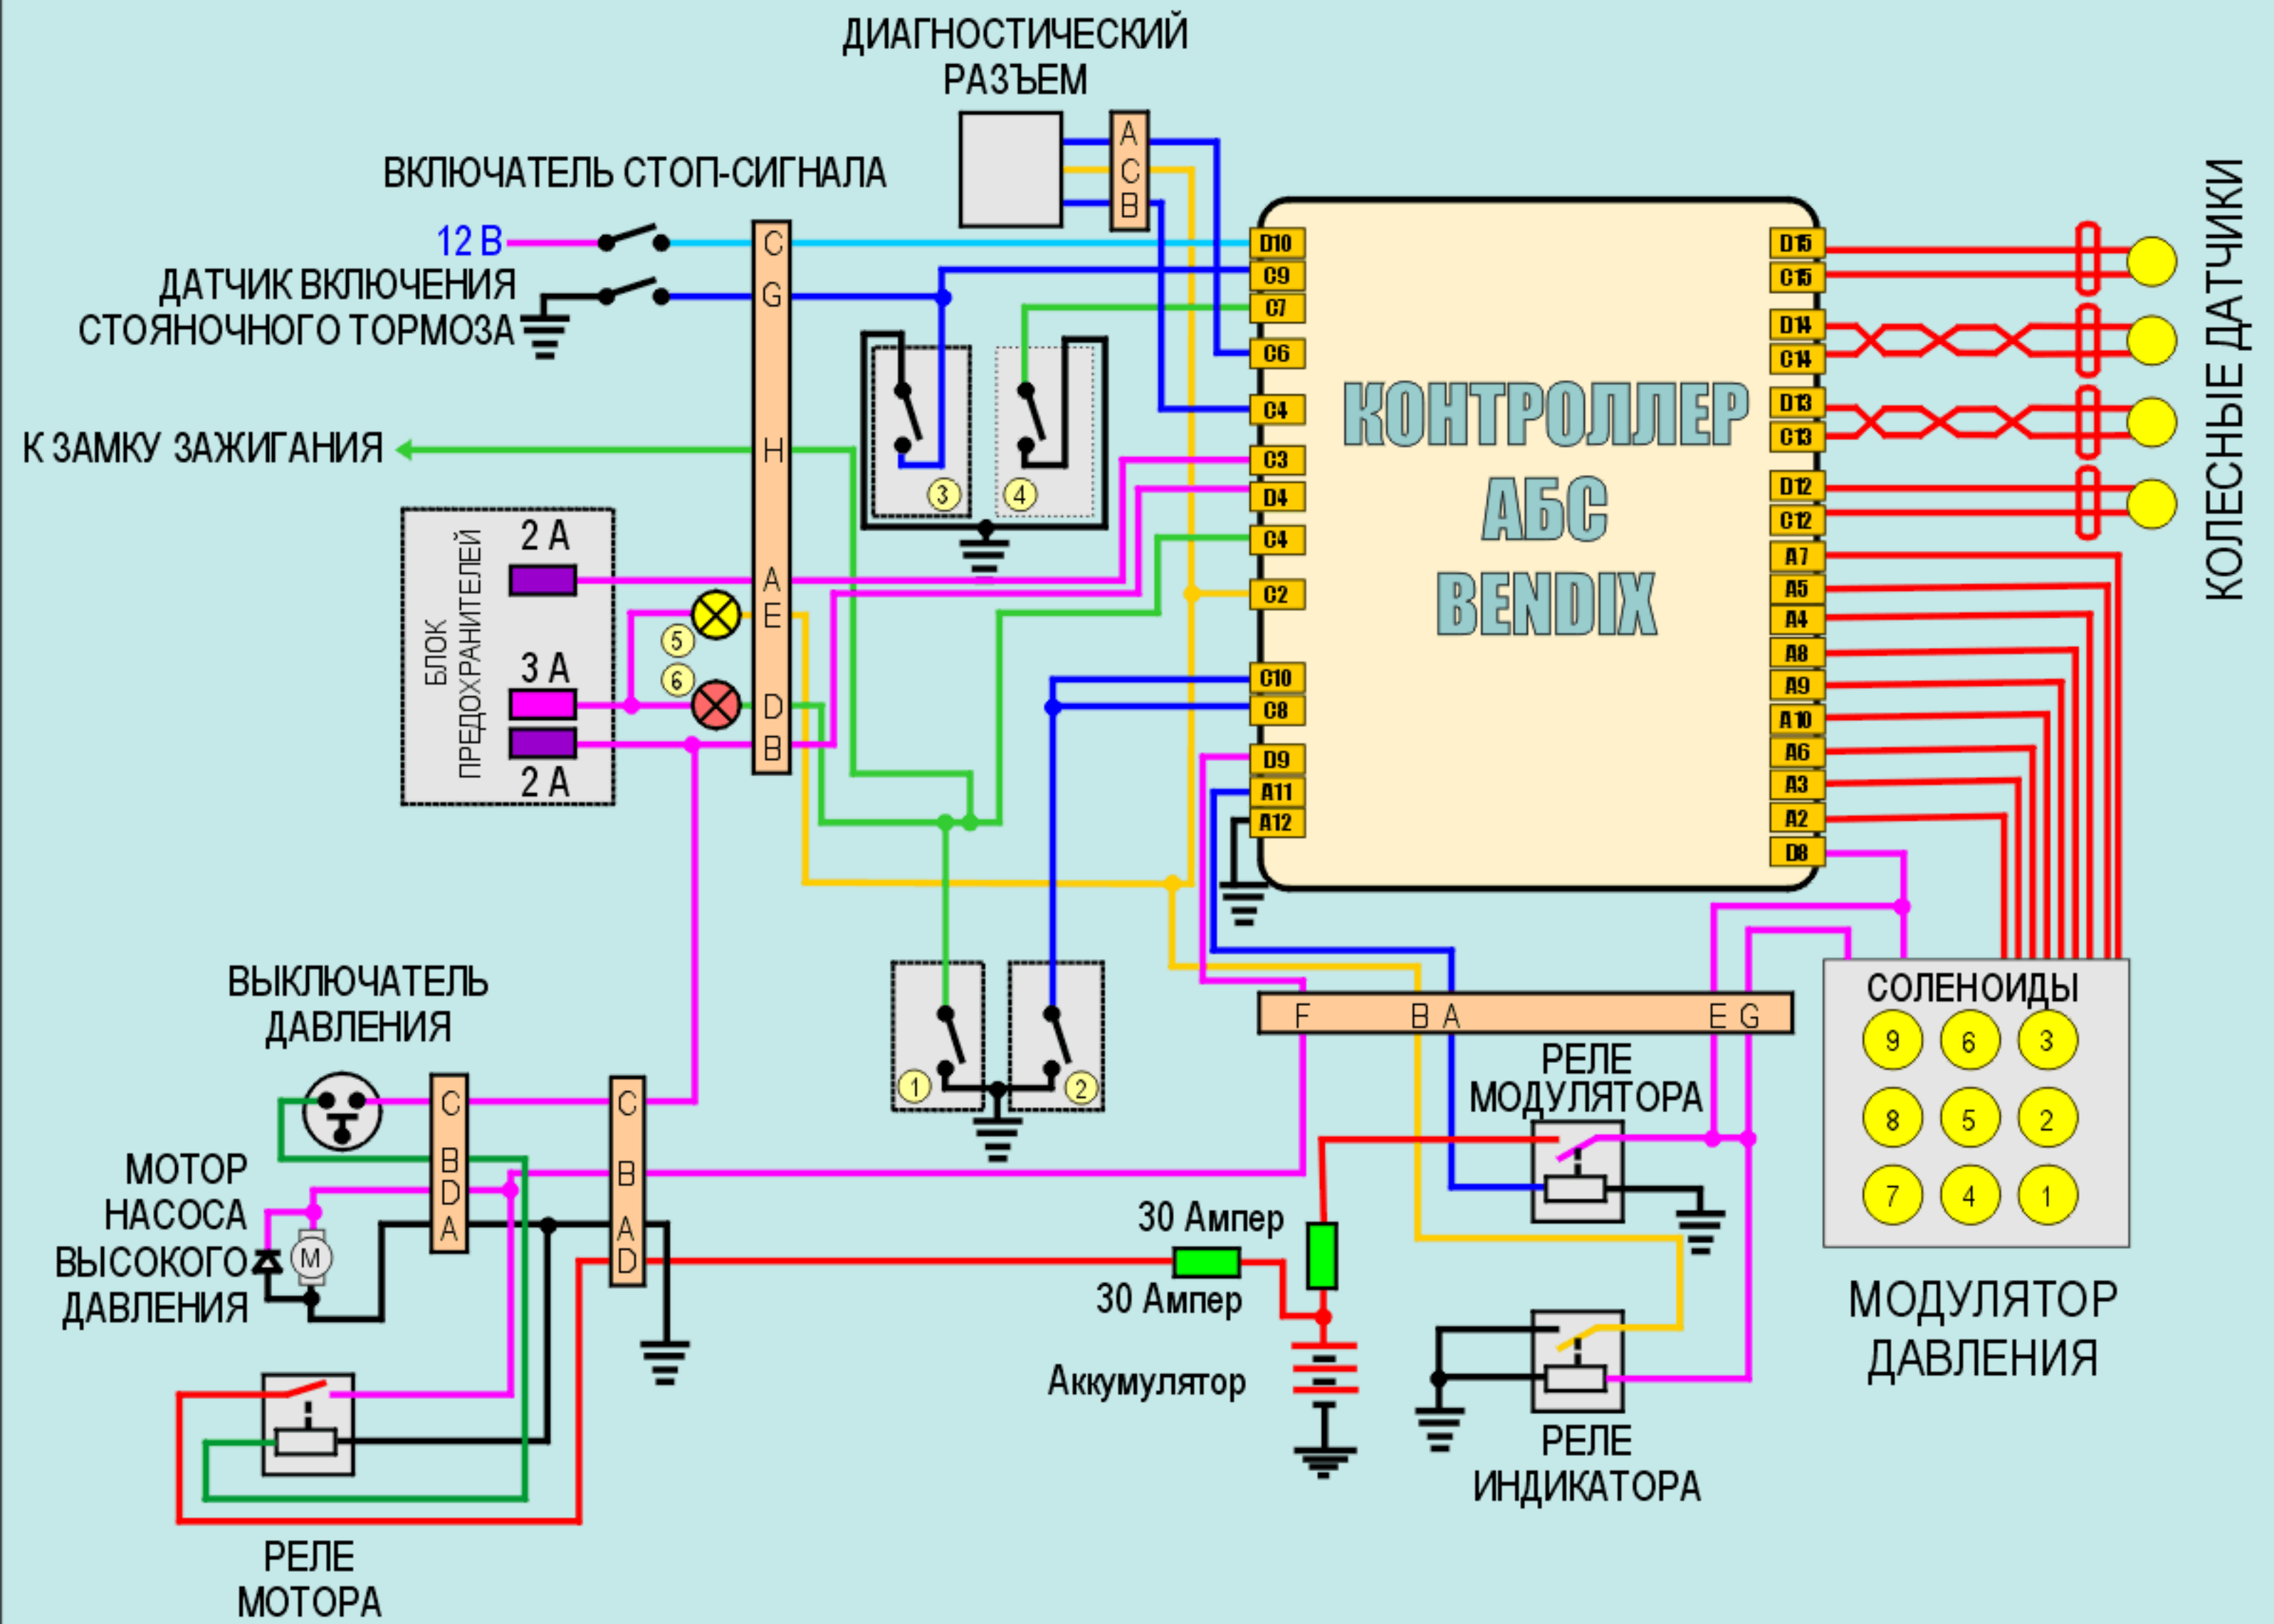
ДИАГНОСТИЧЕСКИЙ РАЗЪЕМ

A
C
B

ВКЛЮЧАТЕЛЬ СТОП-СИГНАЛА

12 В

ДАТЧИК ВКЛЮЧЕНИЯ СТОЯНОЧНОГО ТОРМОЗА

C
G
H
A
E
D
B

К ЗАМКУ ЗАЖИГАНИЯ

БЛОК ПРЕДОХРАНИТЕЛЕЙ

2 А
3 А
2 А

5
6

3
4

D10
C9
C7
C6
C4
C3
D4
C4
C2
C10
C8
D9
A11
A12

КОНТРОЛЛЕР АБС BENDIX

D15
C15
D14
C14
D13
C13
D12
C12
A7
A5
A4
A8
A9
A10
A6
A3
A2
D8

КОЛЕСНЫЕ ДАТЧИКИ

1
2

F
B A
E G

СОЛЕНОИДЫ

9 6 3
8 5 2
7 4 1

МОДУЛЯТОР ДАВЛЕНИЯ

ВЫКЛЮЧАТЕЛЬ ДАВЛЕНИЯ

C
B
D
A

C
B
A
D

МОТОР НАСОСА ВЫСОКОГО ДАВЛЕНИЯ

M

РЕЛЕ МОДУЛЯТОРА

30 Ампер

30 Ампер

Аккумулятор

РЕЛЕ ИНДИКАТОРА

РЕЛЕ МОТОРА